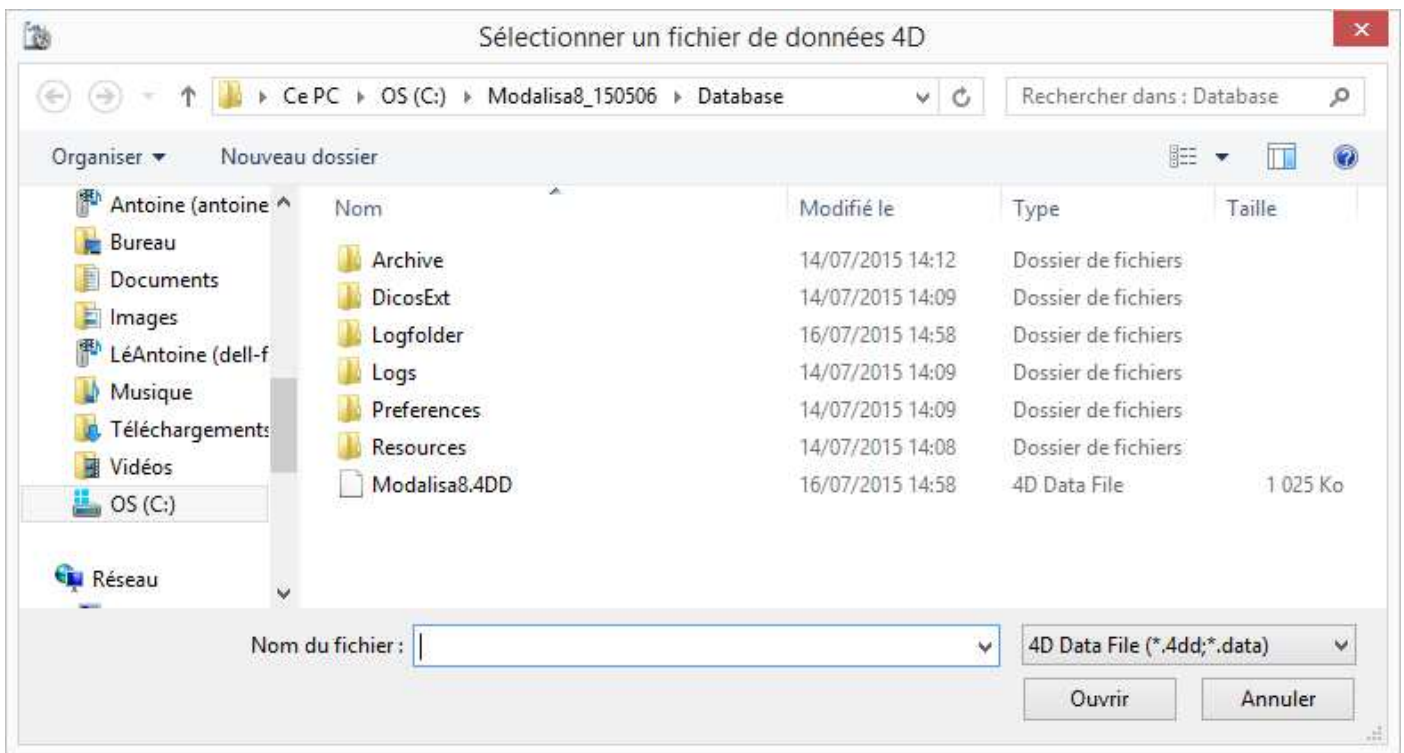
Sélectionner un fichier de données 4D

Ce PC ▸ OS (C:) ▸ Modalisa8_150506 ▸ Database

Rechercher dans : Database

Organiser ▾ Nouveau dossier

Antoine (antoine
Bureau
Documents
Images
LéAntoine (dell-f
Musique
Téléchargements
Vidéos
OS (C:)
Réseau

| Nom | Modifié le | Type | Taille |
|---|---|---|---|
| Archive | 14/07/2015 14:12 | Dossier de fichiers | |
| DicosExt | 14/07/2015 14:09 | Dossier de fichiers | |
| Logfolder | 16/07/2015 14:58 | Dossier de fichiers | |
| Logs | 14/07/2015 14:09 | Dossier de fichiers | |
| Preferences | 14/07/2015 14:09 | Dossier de fichiers | |
| Resources | 14/07/2015 14:08 | Dossier de fichiers | |
| Modalisa8.4DD | 16/07/2015 14:58 | 4D Data File | 1 025 Ko |

Nom du fichier :

4D Data File (*.4dd;*.data)

Ouvrir

Annuler